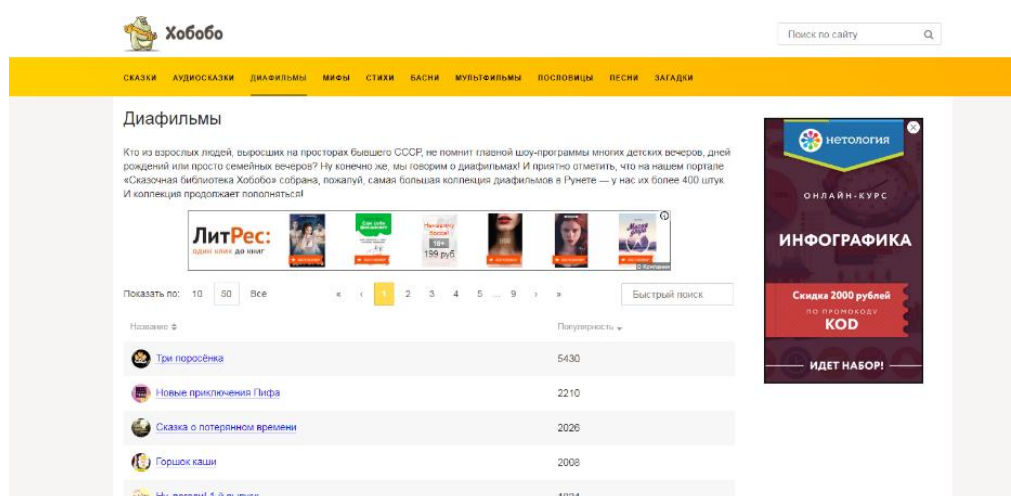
Хобобо

Поиск по сайту

СКАЗКИ АУДИОСКАЗКИ ДИАФИЛЬМЫ МИФЫ СТИХИ БАСНИ МУЛЬТФИЛЬМЫ ПОСЛОВИЦЫ ПЕСНИ ЗАГАДКИ

Диафильмы

Кто из взрослых людей, выросших на просторах бывшего СССР, не помнит главной шоу-программы многих детских вечеров, дней рождений или просто семейных вечеров? Ну конечно же, мы говорим о диафильмах! И приятно отметить, что на нашем портале «Сказочная библиотека Хобобо» собрана, пожалуй, самая большая коллекция диафильмов в Рунете — у нас их более 400 штук. И коллекция продолжает пополняться!

ЛитРес: один клик до книг

18+

199 руб

Показать по: 10 50 Все

« ‹ 1 2 3 4 5 ... 9 › »

Быстрый поиск

Название

Популярность

Три поросёнка 5430

Новые приключения Пифа 2210

Сказка о потерянном времени 2026

Горшок каши 2008

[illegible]

нетология

ОНЛАЙН-КУРС

ИНФОГРАФИКА

Скидка 2000 рублей по промокоду KOD

ИДЕТ НАБОР!